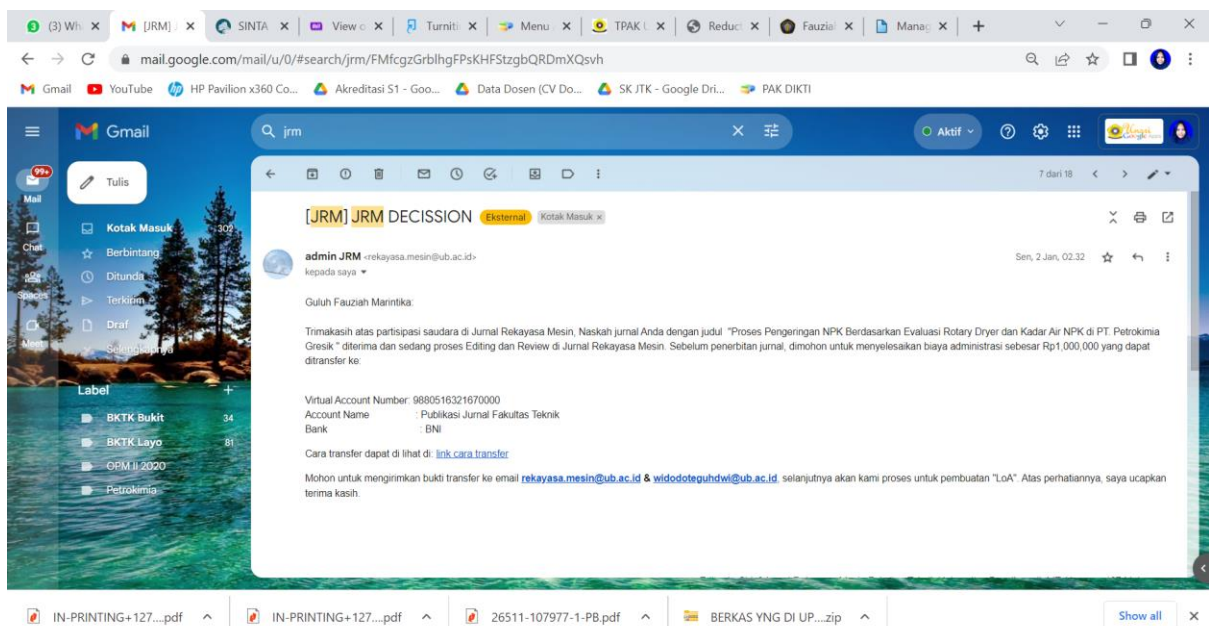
(3) Wh × [JRM] × SINTA × View × Turnit × Menu × TPAK × Reduct × Fauzia × Manag × +

mail.google.com/mail/u/0/#search/jrm/FMfcgzGrblhgFPsKHFStzgbQRDmXQsvh

Gmail YouTube HP Pavilion x360 Co... Akreditasi S1 - Goo... Data Dosen (CV Do... SK JTK - Google Dri... PAK DIKTI

Gmail jrm Aktif

99+ Mail Chat Spaces Meet

Tulis

Kotak Masuk 302
Berbintang
Ditunda
Terkirim
Draf
Selengkapnya

Label +
BKTK Bukit 34
BKTK Layo 81
OPM II 2020
Petrokimia

7 dari 18

[JRM] JRM DECISSION Eksternal Kotak Masuk ×

admin JRM <rekayasa.mesin@ub.ac.id>
kepada saya

Sen, 2 Jan, 02.32

Guluh Fauziah Marintika:

Trimakasih atas partisipasi saudara di Jurnal Rekayasa Mesin, Naskah jurnal Anda dengan judul "Proses Pengeringan NPK Berdasarkan Evaluasi Rotary Dryer dan Kadar Air NPK di PT. Petrokimia Gresik " diterima dan sedang proses Editing dan Review di Jurnal Rekayasa Mesin. Sebelum penerbitan jurnal, dimohon untuk menyelesaikan biaya administrasi sebesar Rp1,000,000 yang dapat ditransfer ke:

Virtual Account Number: 9880516321670000
Account Name : Publikasi Jurnal Fakultas Teknik
Bank : BNI

Cara transfer dapat di lihat di: link cara transfer

Mohon untuk mengirimkan bukti transfer ke email rekayasa.mesin@ub.ac.id & widodoteguhdwi@ub.ac.id, selanjutnya akan kami proses untuk pembuatan "LoA". Atas perhatiannya, saya ucapkan terima kasih.

IN-PRINTING+127....pdf IN-PRINTING+127....pdf 26511-107977-1-PB.pdf BERKAS YNG DI UP....zip Show all